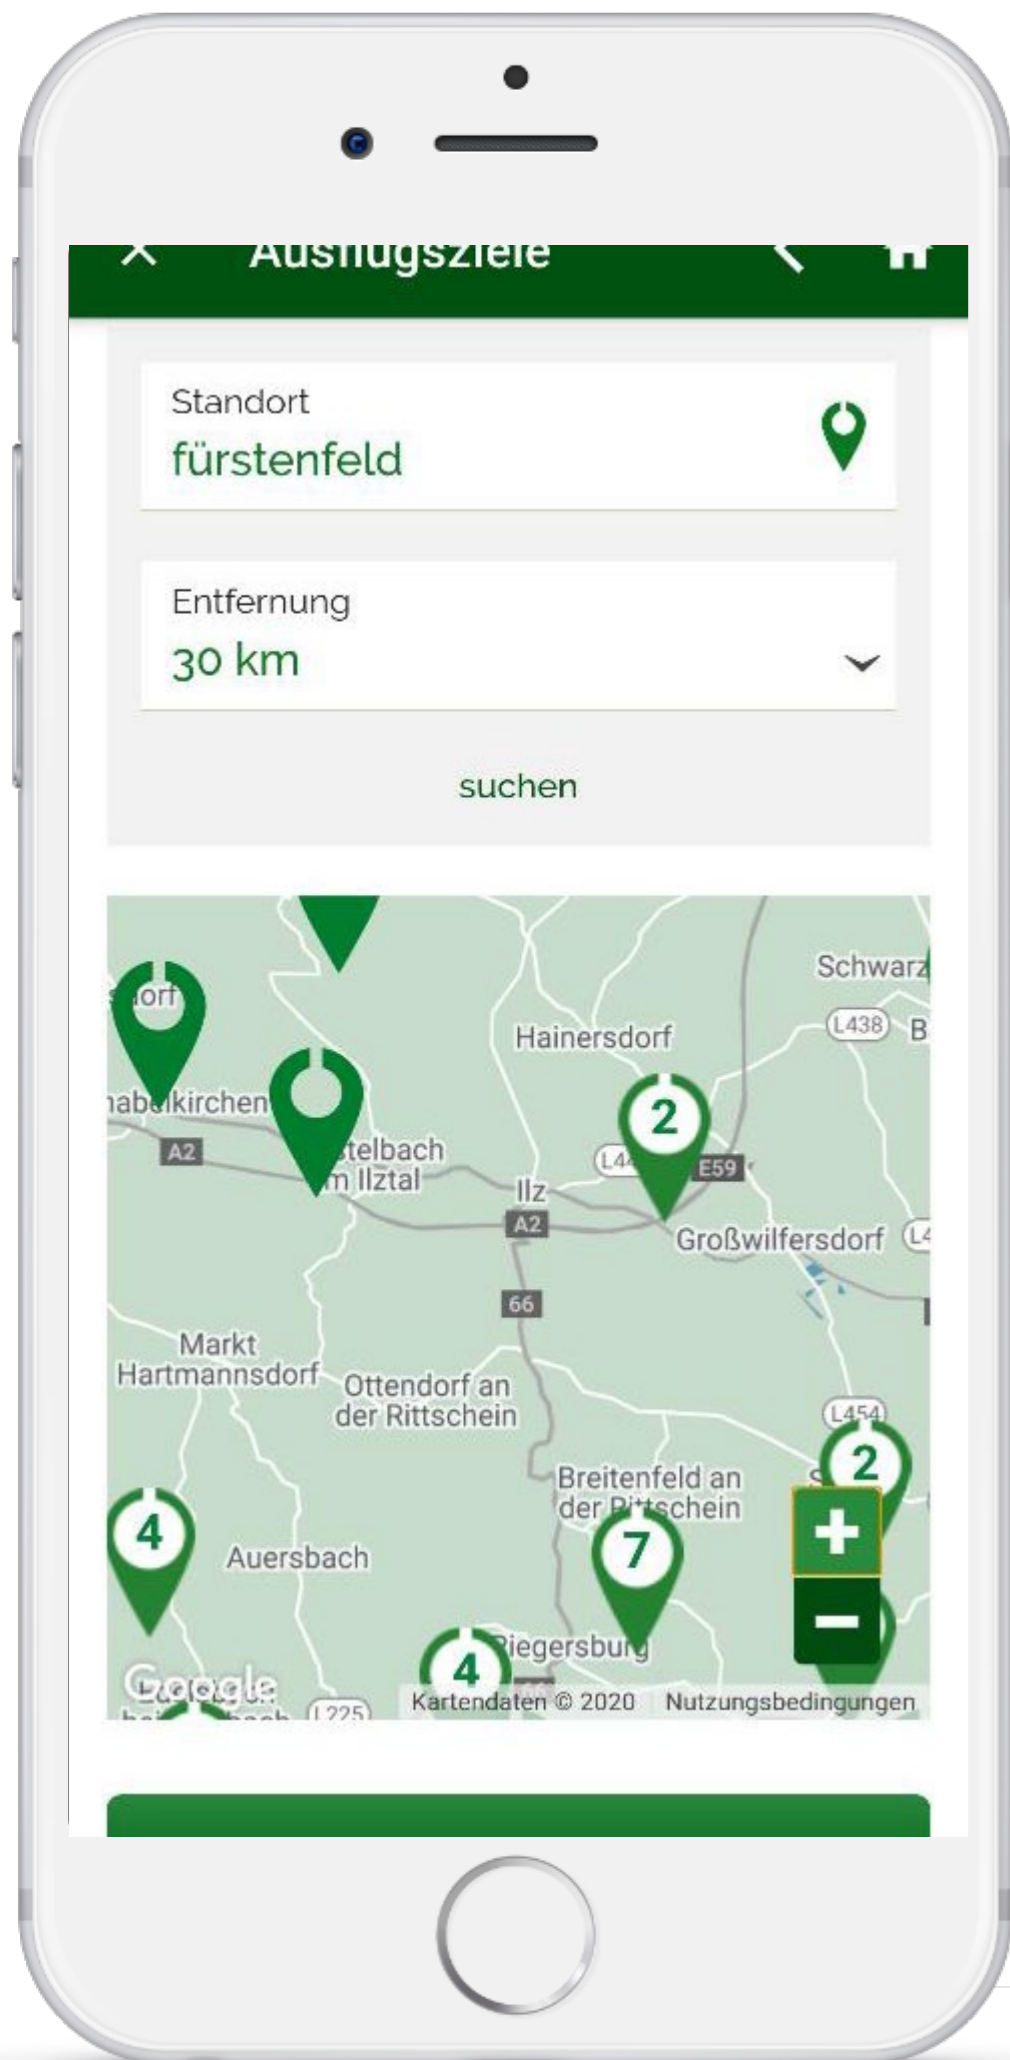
Ausflugsziele

Standort
fürstenfeld

Entfernung
30 km

suchen

Schwarz
L438 B
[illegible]orf
Hainersdorf
2
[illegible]ab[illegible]kirchen
A2
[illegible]telbach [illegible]m Ilztal
L4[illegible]
E59
Ilz
A2
Großwilfersdorf
L4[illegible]
66
Markt Hartmannsdorf
Ottendorf an der Rittschein
L454
2
Breitenfeld an der R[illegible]tschein
4
7
Auersbach
+
−
Riegersbu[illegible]
4
Google
L225
Kartendaten © 2020
Nutzungsbedingungen